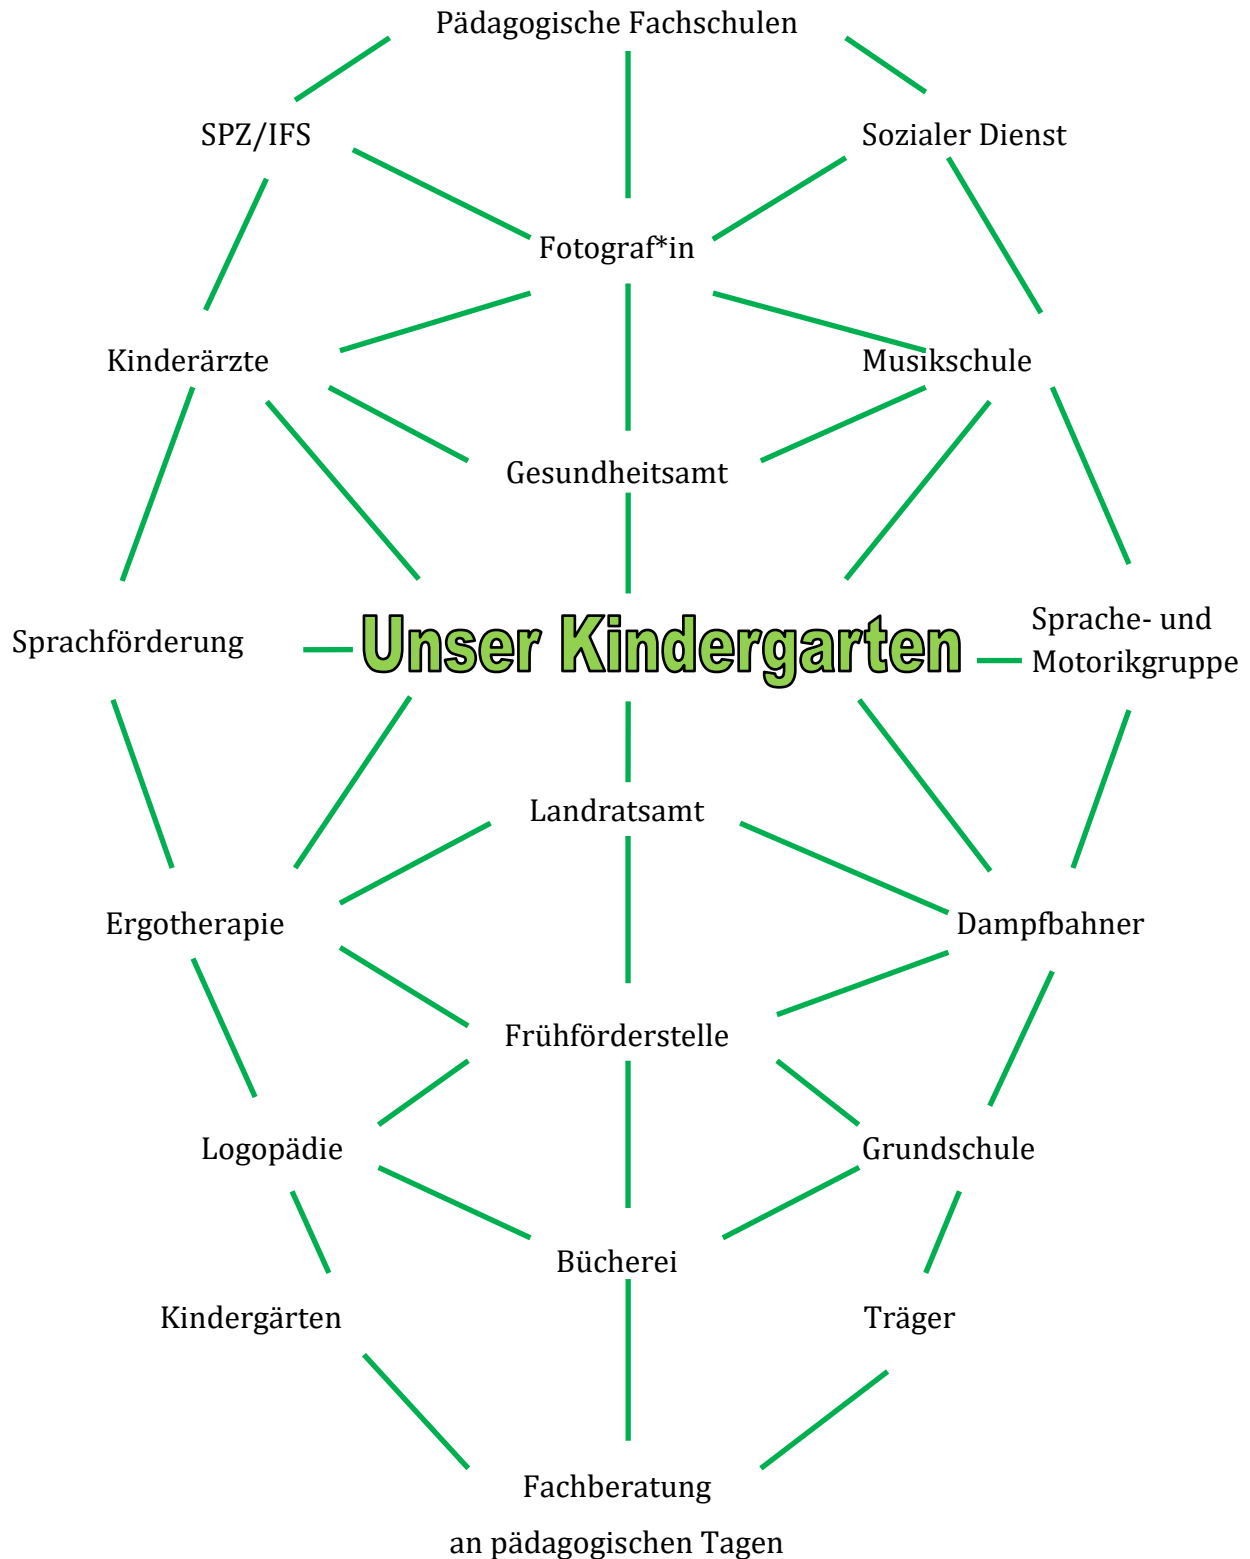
Pädagogische Fachschulen

SPZ/IFS

Sozialer Dienst

Fotograf*in

Kinderärzte

Musikschule

Gesundheitsamt

Sprachförderung

Unser Kindergarten

Sprache- und Motorikgruppe

Landratsamt

Ergotherapie

Dampfbahner

Frühförderstelle

Logopädie

Grundschule

Bücherei

Kindergärten

Träger

Fachberatung

an pädagogischen Tagen